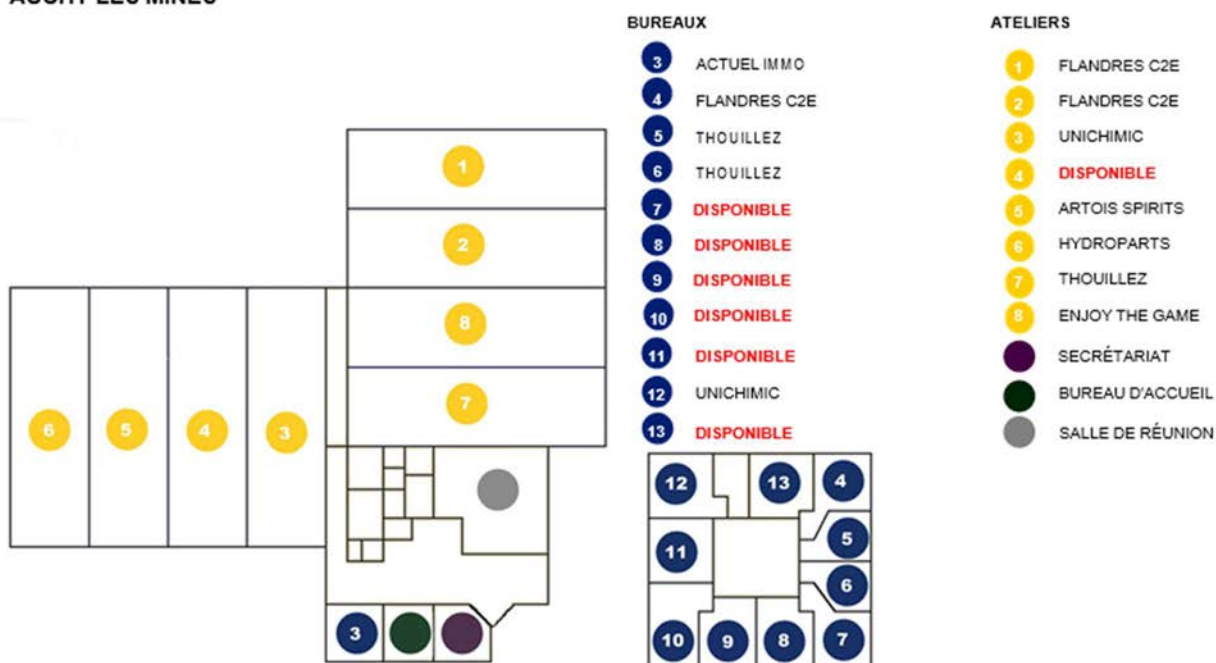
AUCHY-LES-MINES

BUREAUX

3 ACTUEL IMMO
4 FLANDRES C2E
5 THOUILLEZ
6 THOUILLEZ
7 DISPONIBLE
8 DISPONIBLE
9 DISPONIBLE
10 DISPONIBLE
11 DISPONIBLE
12 UNICHIMIC
13 DISPONIBLE

ATELIERS

1 FLANDRES C2E
2 FLANDRES C2E
3 UNICHIMIC
4 DISPONIBLE
5 ARTOIS SPIRITS
6 HYDROPARTS
7 THOUILLEZ
8 ENJOY THE GAME
SECRÉTARIAT
BUREAU D'ACCUEIL
SALLE DE RÉUNION

1
2
8
7
6
5
4
3
3

12
13
4
5
11
6
10
9
8
7